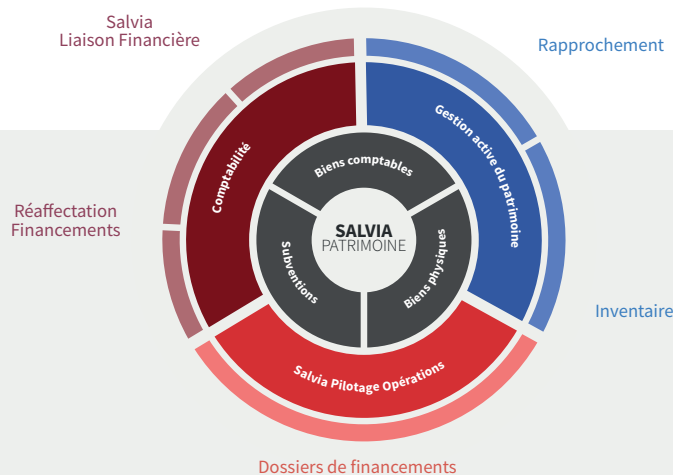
Salvia
Liaison Financière

Rapprochement

Réaffectation
Financements

Inventaire

Dossiers de financements

Comptabilité

Gestion active du patrimoine

Salvia Pilotage Opérations

Biens comptables

Subventions

Biens physiques

SALVIA
PATRIMOINE